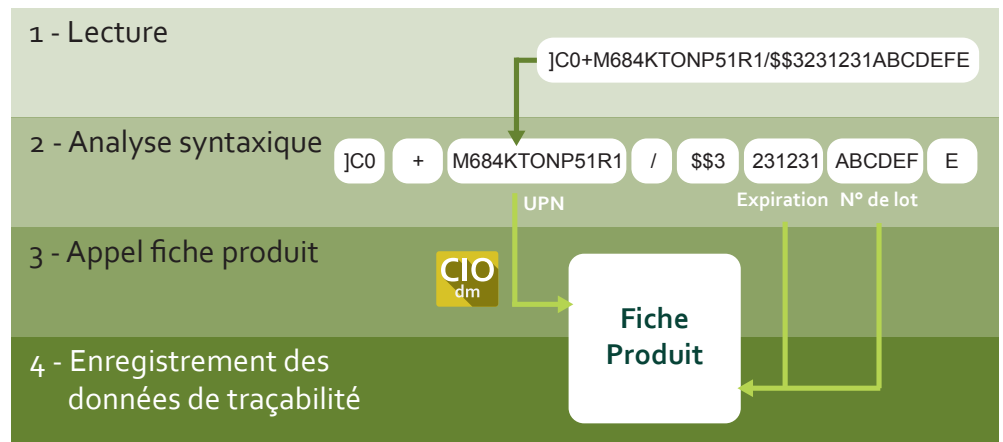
1 - Lecture

]C0+M684KTONP51R1/$$3231231ABCDEFE

2 - Analyse syntaxique

]C0 + M684KTONP51R1 / $$3 231231 ABCDEF E

UPN

Expiration

N° de lot

3 - Appel fiche produit

CIO dm

Fiche Produit

4 - Enregistrement des données de traçabilité